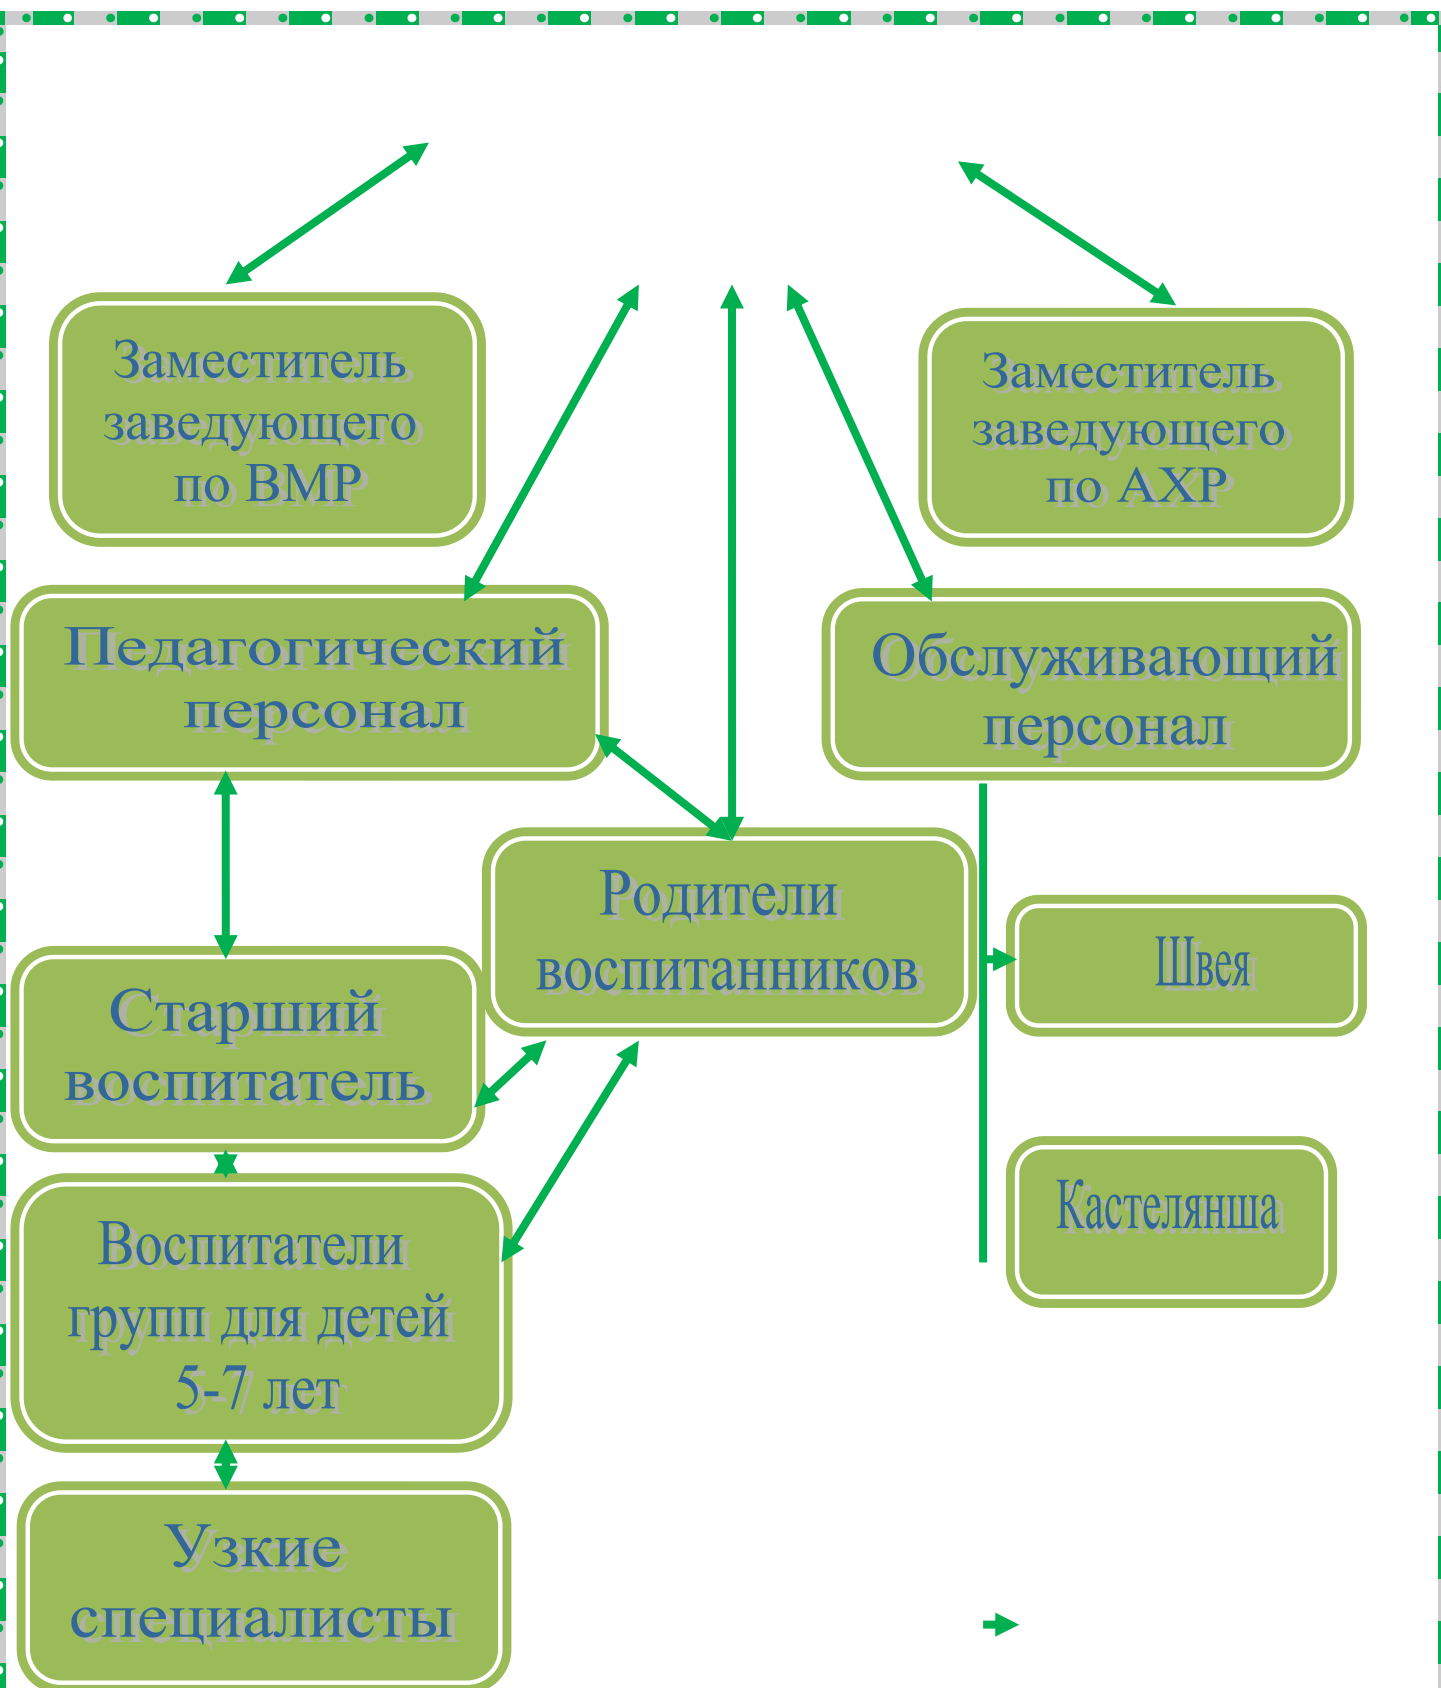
Заместитель заведующего по ВМР

Заместитель заведующего по АХР

Педагогический персонал

Обслуживающий персонал

Родители воспитанников

Швея

Старший воспитатель

Кастелянша

Воспитатели групп для детей 5-7 лет

Узкие специалисты